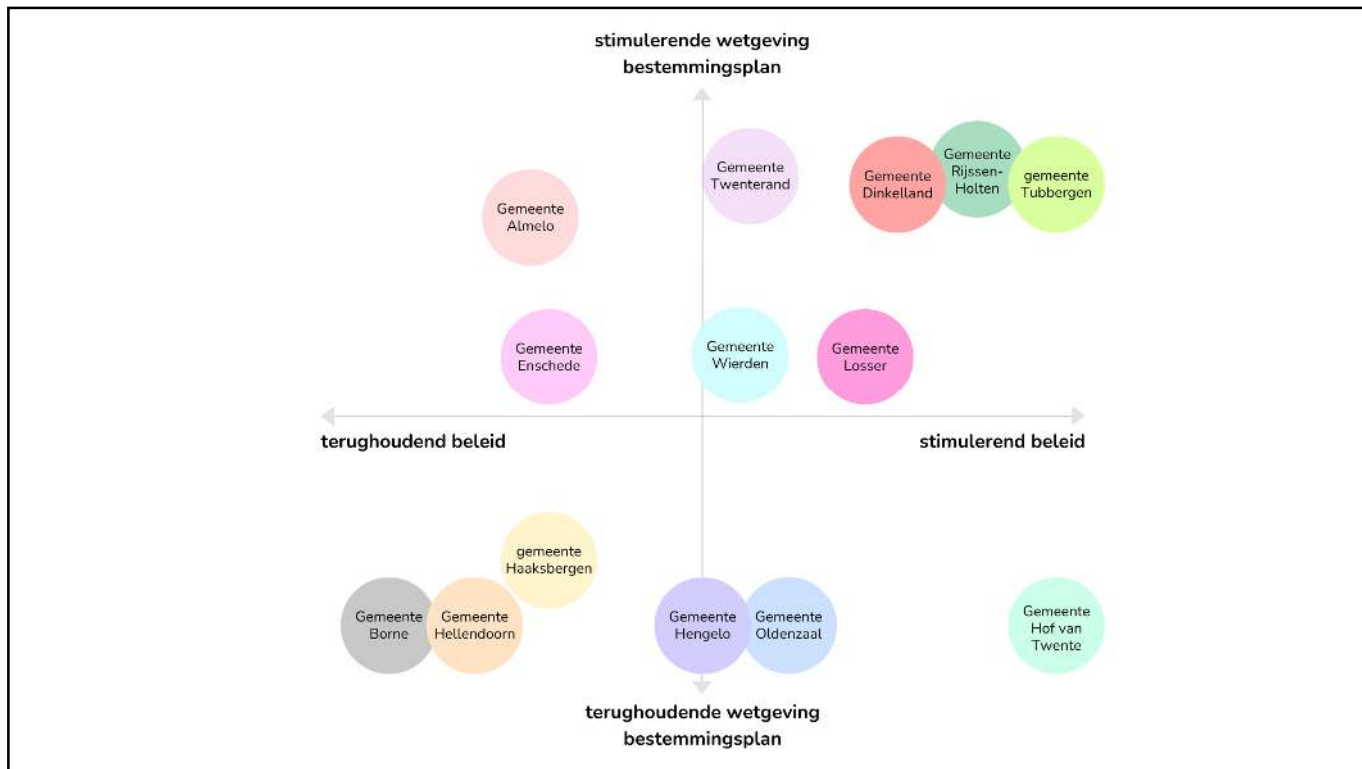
stimulerende wetgeving bestemmingsplan

Gemeente Twenterand

Gemeente Dinkelland

Gemeente Rijssen-Holten

gemeente Tubbergen

Gemeente Almelo

Gemeente Enschede

Gemeente Wierden

Gemeente Losser

terughoudend beleid

stimulerend beleid

gemeente Haaksbergen

Gemeente Borne

Gemeente Hellendoorn

Gemeente Hengelo

Gemeente Oldenzaal

Gemeente Hof van Twente

terughoudende wetgeving bestemmingsplan